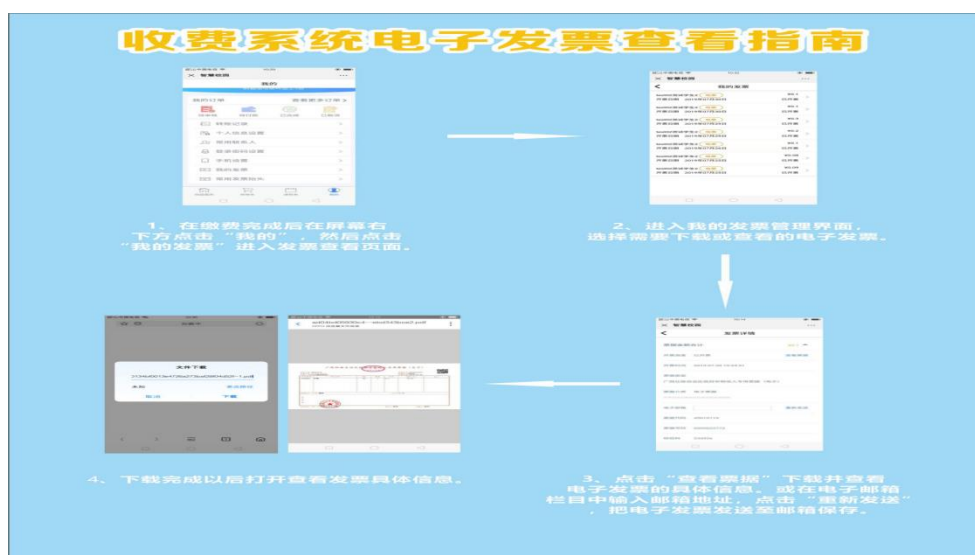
收费系统电子发票查看指南

智慧校园

我的

我的订单

全部订单

待缴费记录

个人信息设置

常用联系人

登录密码设置

手机设置

我的发票

常用发票抬头

1、在缴费完成后在屏幕右下方点击"我的"，然后点击"我的发票"进入发票查看页面。

智慧校园

我的发票

2、进入我的发票管理界面，选择需要下载或查看的电子发票。

智慧校园

发票详情

3、点击"查看票据"下载并查看电子发票的具体信息，或在电子邮箱栏目中输入邮箱地址，点击"重新发送"，把电子发票发送至邮箱保存。

文件下载

取消

下载

4、下载完成以后打开查看发票具体信息。